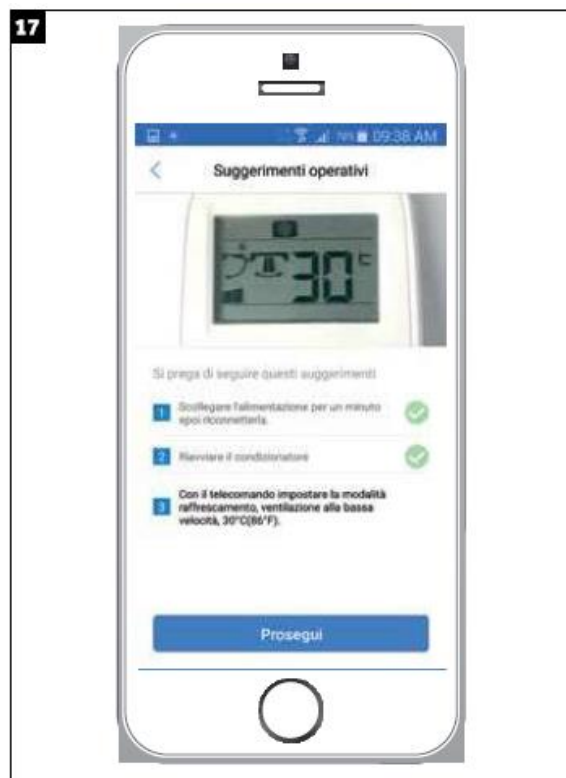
17

09:38 AM

Suggerimenti operativi

30°C

Si prega di seguire questi suggerimenti

1 Scollegare l'alimentazione per un minuto epoi riconnetterla.

2 Riavviare il condizionatore

3 Con il telecomando impostare la modalità raffrescamento, ventilazione alla bassa velocità, 30°C(86°F).

Prosegui